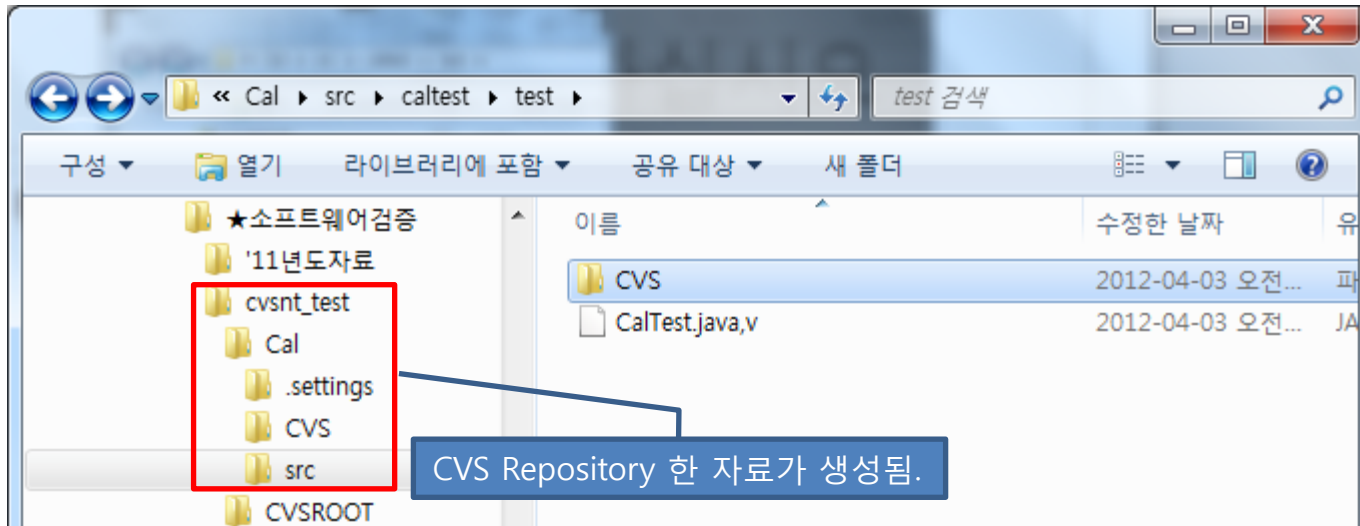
« Cal ▸ src ▸ caltest ▸ test ▸

test 검색

구성 ▾ 열기 라이브러리에 포함 ▾ 공유 대상 ▾ 새 폴더

★소프트웨어검증
'11년도자료
cvsnt_test
Cal
.settings
CVS
src
CVSROOT

| 이름 | 수정한 날짜 | 유 |
|---|---|---|
| CVS | 2012-04-03 오전... | 파 |
| CalTest.java,v | 2012-04-03 오전... | JA |

CVS Repository 한 자료가 생성됨.